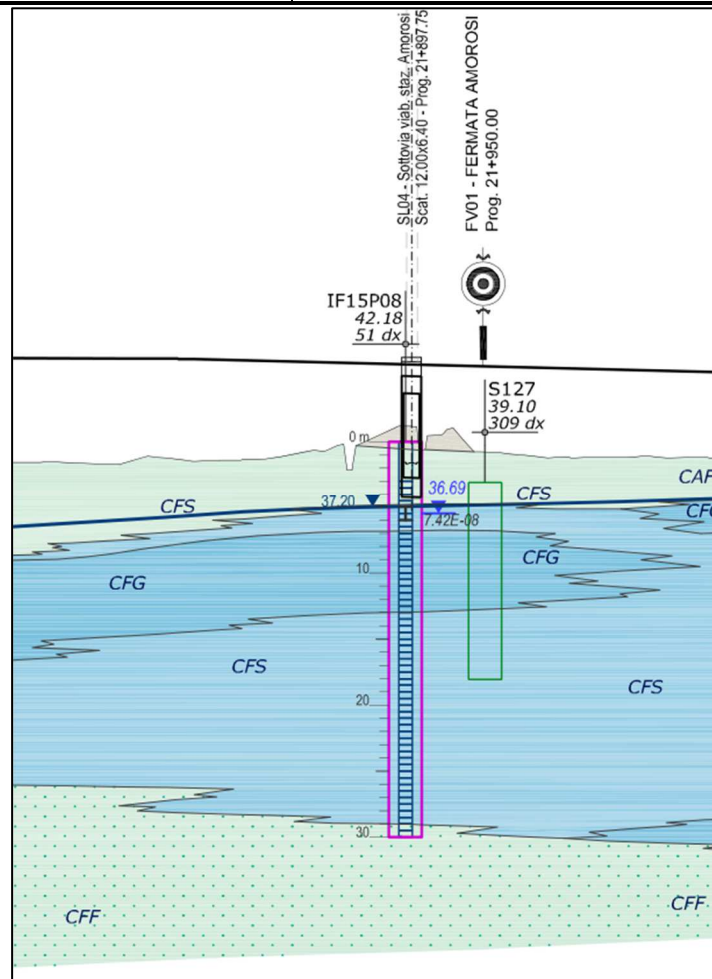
SL04 - Sottovia viab. staz. Amorosi
Scat. 12.00x6.40 - Prog. 21+897.75

FV01 - FERMATA AMOROSI
Prog. 21+950.00

IF15P08
42.18
51 dx

S127
39.10
309 dx

0 m

CAF

CFS

37.20

36.69

CFS

7.42E-08

CFC

CFG

10

CFG

CFS

CFS

20

30

CFF

CFF